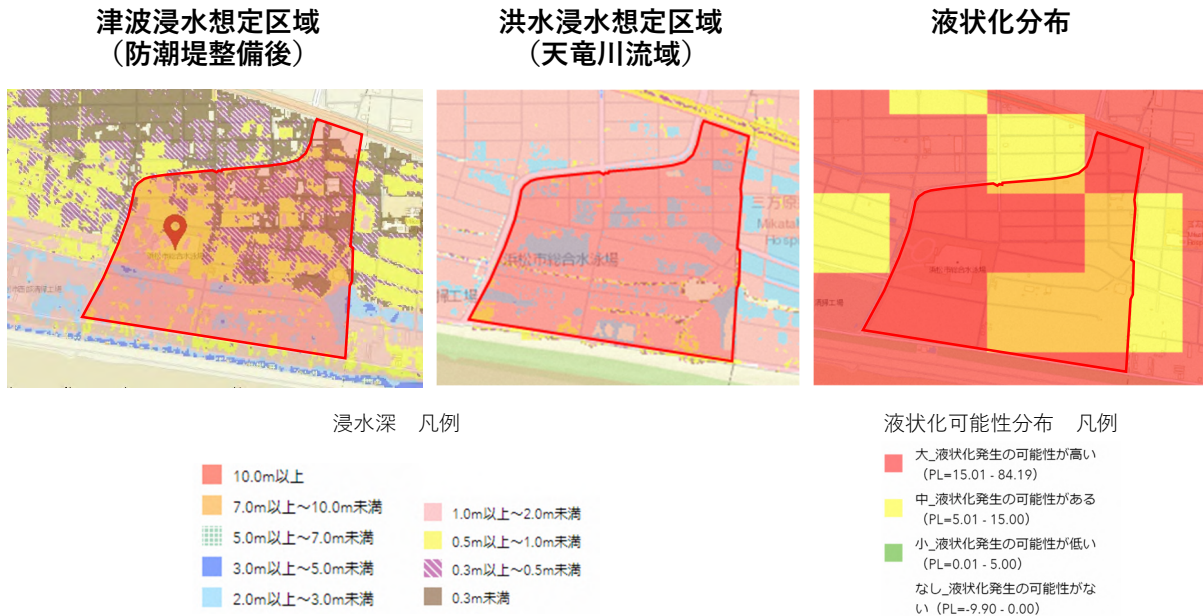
津波浸水想定区域
（防潮堤整備後）

洪水浸水想定区域
（天竜川流域）

液状化分布

浜松市総合水泳場

三方原
Mikata
Hosp

浸水深　凡例

10.0m以上

7.0m以上～10.0m未満

5.0m以上～7.0m未満

3.0m以上～5.0m未満

2.0m以上～3.0m未満

1.0m以上～2.0m未満

0.5m以上～1.0m未満

0.3m以上～0.5m未満

0.3m未満

液状化可能性分布　凡例

大_液状化発生の可能性が高い（PL=15.01 - 84.19）

中_液状化発生の可能性がある（PL=5.01 - 15.00）

小_液状化発生の可能性が低い（PL=0.01 - 5.00）

なし_液状化発生の可能性がない（PL=-9.90 - 0.00）